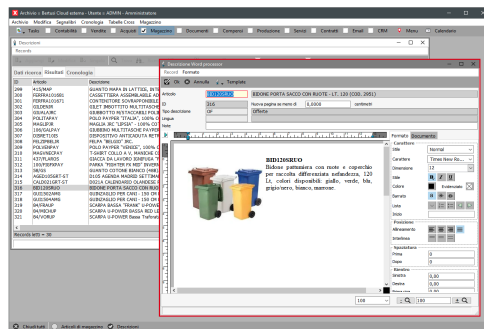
Archivio » Bertusi Cloud esterna - Utente » ADMIN - Amministratore

Archivio Modifica Segnalibri Cronologia Tabelle Cross Magazzino

Tasks Contabilità Vendite Acquisti Magazzino Documenti Componi Produzione Servizi Contratti Email CRM Menu Calendario

Descrizioni

Record

Dati ricerca Risultati Cronologia

| Codice | Articolo |
|---|---|
| 290 | 415/MAP |
| 300 | FERRALU1661 |
| 301 | FERRALU1671 |
| 302 | GILDENR |
| 303 | GIUALAMC |
| 304 | FOLITAFAY |
| 305 | MAGLIPIK |
| 306 | 106/GALFAY |
| 307 | DISPETT1001 |
| 308 | PELSPNBLUK |
| 309 | POLOAFAY |
| 310 | MAGINEOPAY |
| 311 | 437/FLAROS |
| 312 | 193/FERPAY |
| 313 | 58/65 |
| 314 | KAD10/GSET-ST |
| 315 | KAD10/GSET-ST |
| 316 | BID120SRUO |
| 317 | GU0392ARME |
| 318 | GU0364ARE |
| 319 | 04/FRAUP |
| 320 | 04/MICHUP |
| 321 | 04/VORUP |

Record letti = 30

Descrizione Word processor

Record Formato

Ok Annulla Template

Articolo BID120SRUO BIDONE PORTA SACCO CON RUOTE - LT. 120 (COD. 2951)

316 Nuova pagina se meno di 6,0000 centimetri

Tipo descrizione DP Offerta

Lingua

Note

BID120SRUO
Bidone pattumiera con ruote e coperchio per raccolta differenziata nettezza, 120 Lt. colori disponibili giallo, verde, blu, grigio/nero, bianco, marrone.

Formato Documento

Carattere

Stile Normale

Carattere Times New Ro...

Dimensione 12

Stile

Colore Evidenziato

Barrato

Lista

Indici

Posizione

Allineamento

Interlinea

Spaziatura

Prima 0

Dopo 0

Rientro

Sinistra 0,00

Destra 0,00

Prima riga 0,00

100 100

Cloud tutti Articoli di magazzino Descrizioni